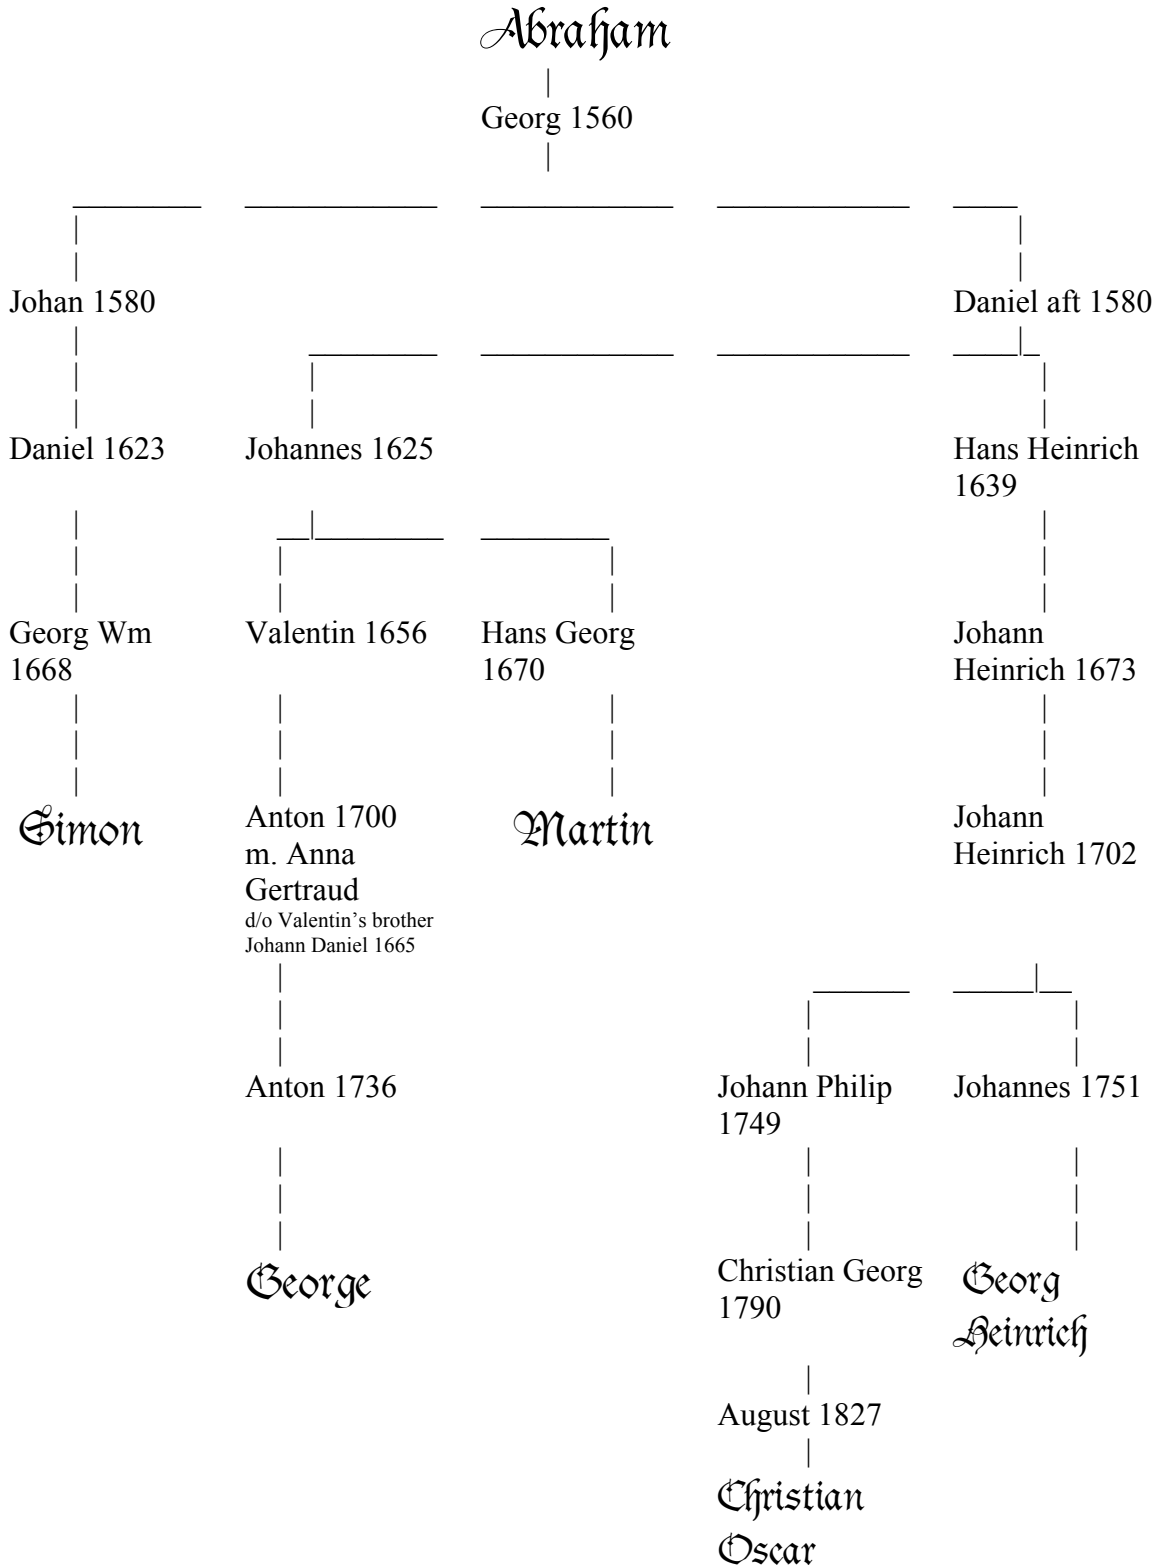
Abraham

Georg 1560

Johan 1580

Daniel aft 1580

Daniel 1623

Johannes 1625

Hans Heinrich 1639

Georg Wm 1668

Valentin 1656

Hans Georg 1670

Johann Heinrich 1673

Simon

Anton 1700 m. Anna Gertraud
d/o Valentin's brother Johann Daniel 1665

Martin

Johann Heinrich 1702

Anton 1736

Johann Philip 1749

Johannes 1751

George

Christian Georg 1790

Georg Heinrich

August 1827

Christian Oscar